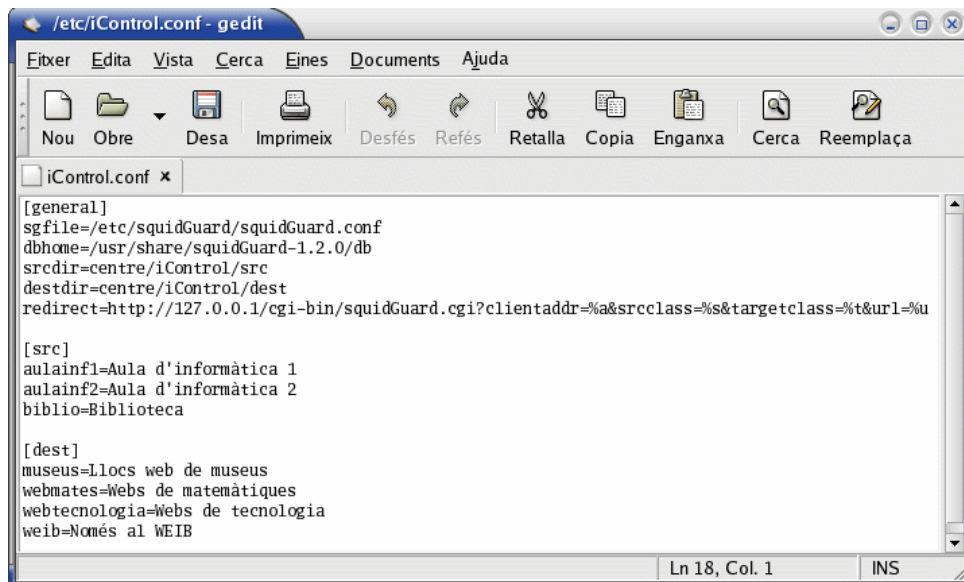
/etc/iControl.conf - gedit

Fitxer Edita Vista Cerca Eines Documents Ajuda

Nou Obre Desa Imprimeix Desfés Refés Retalla Copia Enganxa Cerca Reemplaça

iControl.conf ×

[general]
sgfile=/etc/squidGuard/squidGuard.conf
dbhome=/usr/share/squidGuard-1.2.0/db
srcdir=centre/iControl/src
destdir=centre/iControl/dest
redirect=http://127.0.0.1/cgi-bin/squidGuard.cgi?clientaddr=%a&srcclass=%s&targetclass=%t&url=%u

[src]
aulainf1=Aula d'informàtica 1
aulainf2=Aula d'informàtica 2
biblio=Biblioteca

[dest]
museus=Llocs web de museus
webmates=Webs de matemàtiques
webtecnologia=Webs de tecnologia
weib=Només al WEIB

Ln 18, Col. 1 INS